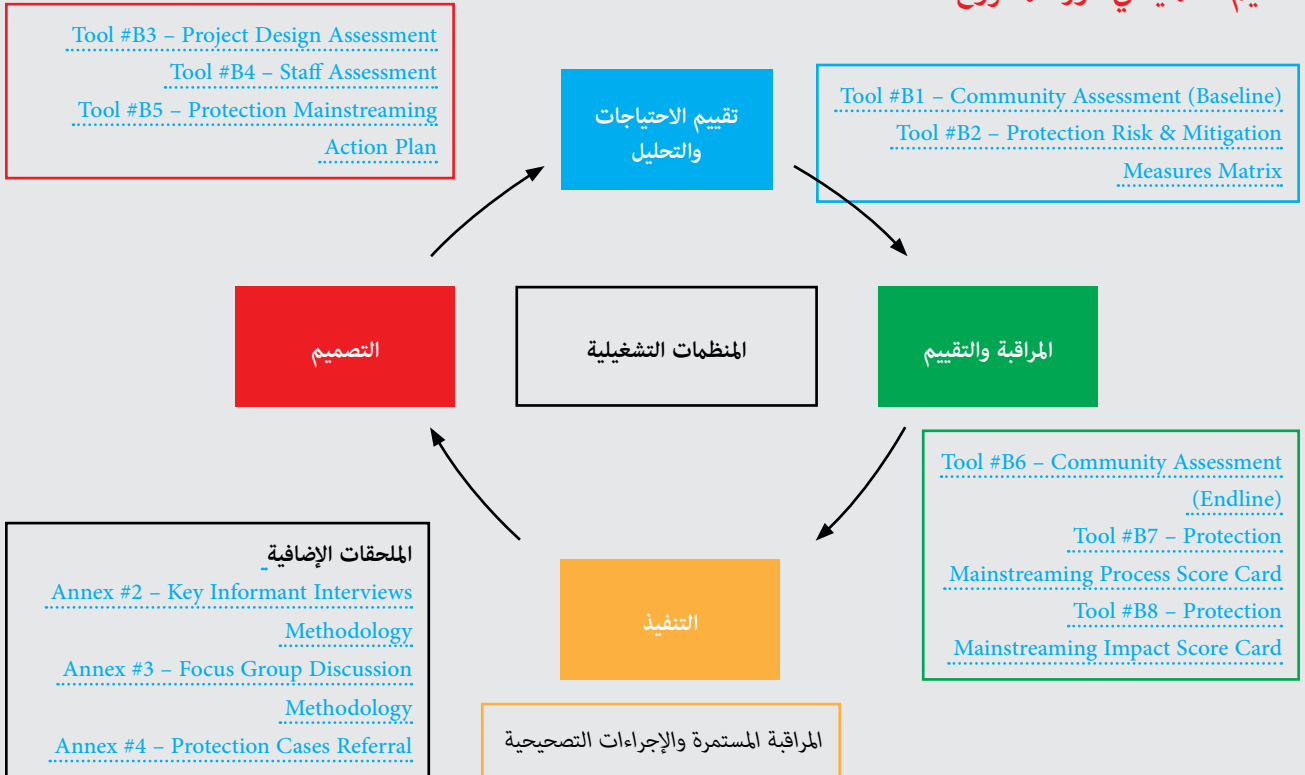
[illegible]

Tool #B3 – Project Design Assessment
Tool #B4 – Staff Assessment
Tool #B5 – Protection Mainstreaming Action Plan

تقييم الاحتياجات والتحليل

Tool #B1 – Community Assessment (Baseline)
Tool #B2 – Protection Risk & Mitigation Measures Matrix

التصميم

المنظمات التشغيلية

المراقبة والتقييم

Tool #B6 – Community Assessment (Endline)
Tool #B7 – Protection Mainstreaming Process Score Card
Tool #B8 – Protection Mainstreaming Impact Score Card

الملحقات الإضافية
Annex #2 – Key Informant Interviews Methodology
Annex #3 – Focus Group Discussion Methodology
Annex #4 – Protection Cases Referral

التنفيذ

المراقبة المستمرة والإجراءات التصحيحية